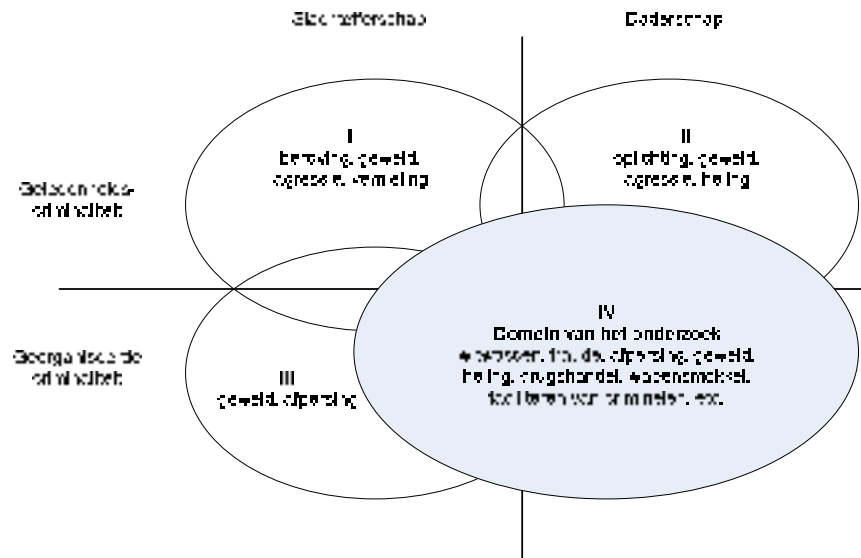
Slachtofferschap

Daderschap

Gelegenheids-criminaliteit

Georganiseerde criminaliteit

I
beroving, geweld
agressie, vernieling

II
oplichting, geweld
agressie, heling

III
geweld, afpersing

IV
Domein van het onderzoek
witwassen, fraude, afpersing, geweld
heling, drugshandel, wapensmokkel,
faciliteren van criminelen, etc.